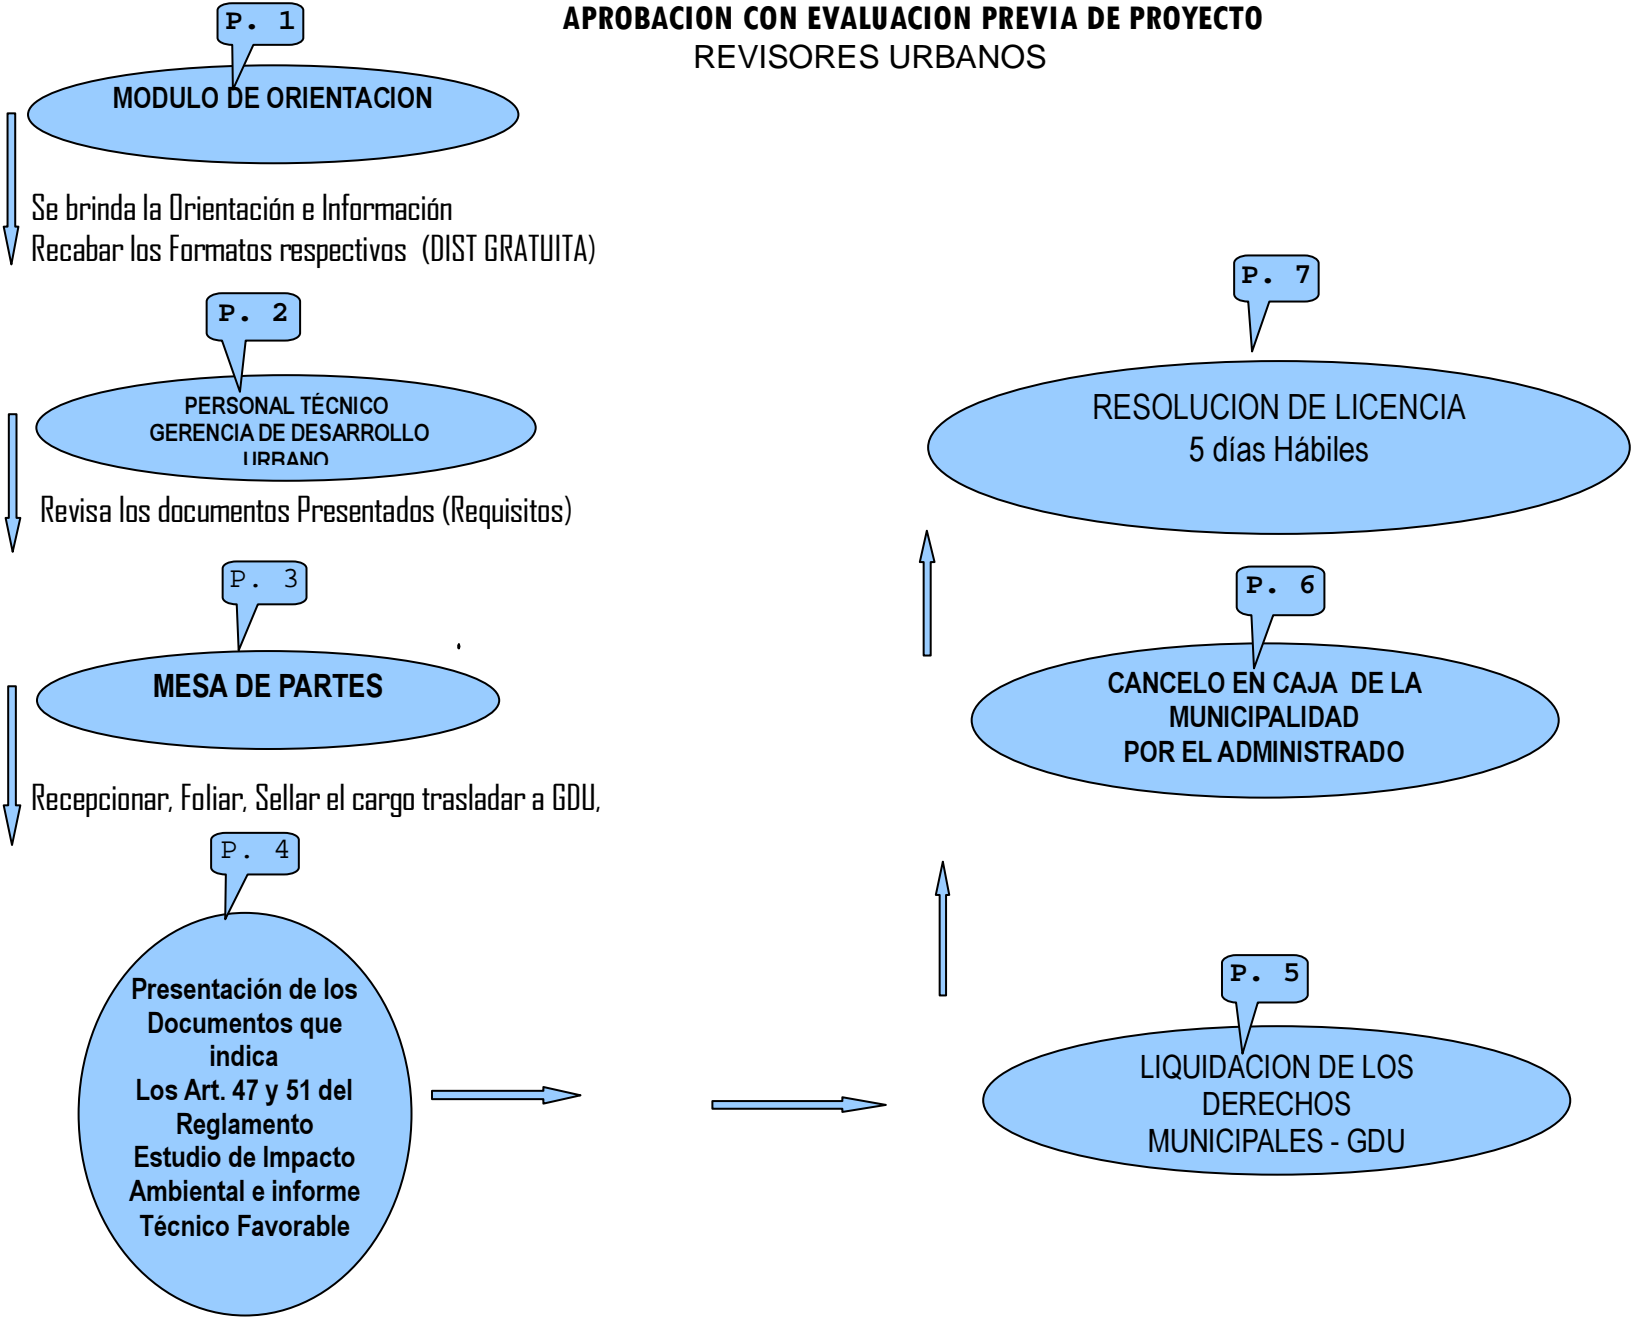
APROBACION CON EVALUACION PREVIA DE PROYECTO
REVISORES URBANOS

P. 1
MODULO DE ORIENTACION

Se brinda la Orientación e Información
Recabar los Formatos respectivos (DIST GRATUITA)

P. 2
PERSONAL TÉCNICO
GERENCIA DE DESARROLLO
URBANO

Revisa los documentos Presentados (Requisitos)

P. 3
MESA DE PARTES

Recepcionar, Foliar, Sellar el cargo trasladar a GDU,

P. 4
Presentación de los Documentos que indica
Los Art. 47 y 51 del Reglamento
Estudio de Impacto Ambiental e informe Técnico Favorable

P. 5
LIQUIDACION DE LOS DERECHOS MUNICIPALES - GDU

P. 6
CANCELO EN CAJA DE LA MUNICIPALIDAD
POR EL ADMINISTRADO

P. 7
RESOLUCION DE LICENCIA
5 días Hábiles